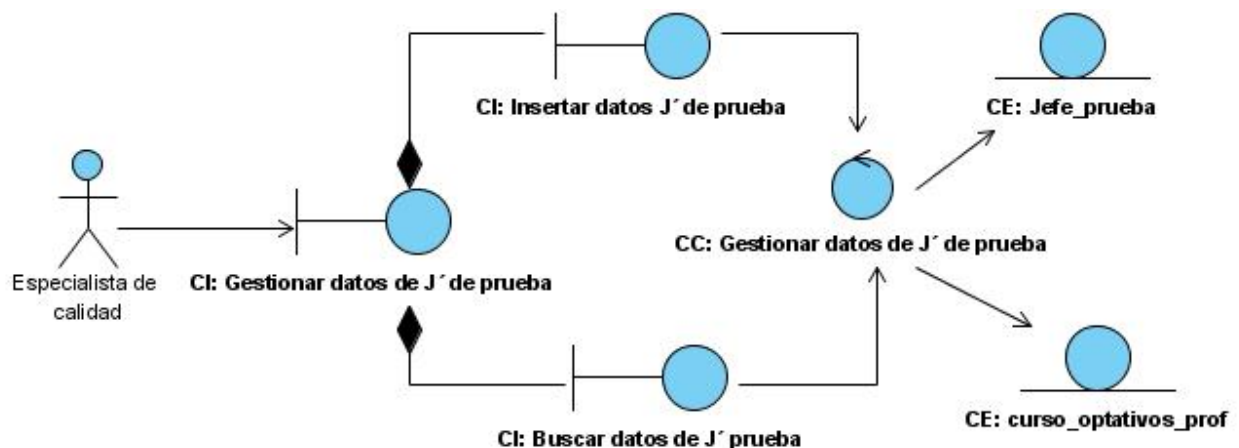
CI: Insertar datos J´ de prueba

CE: Jefe_prueba

Especialista de calidad

CI: Gestionar datos de J´ de prueba

CC: Gestionar datos de J´ de prueba

CE: curso_optativos_prof

CI: Buscar datos de J´ prueba